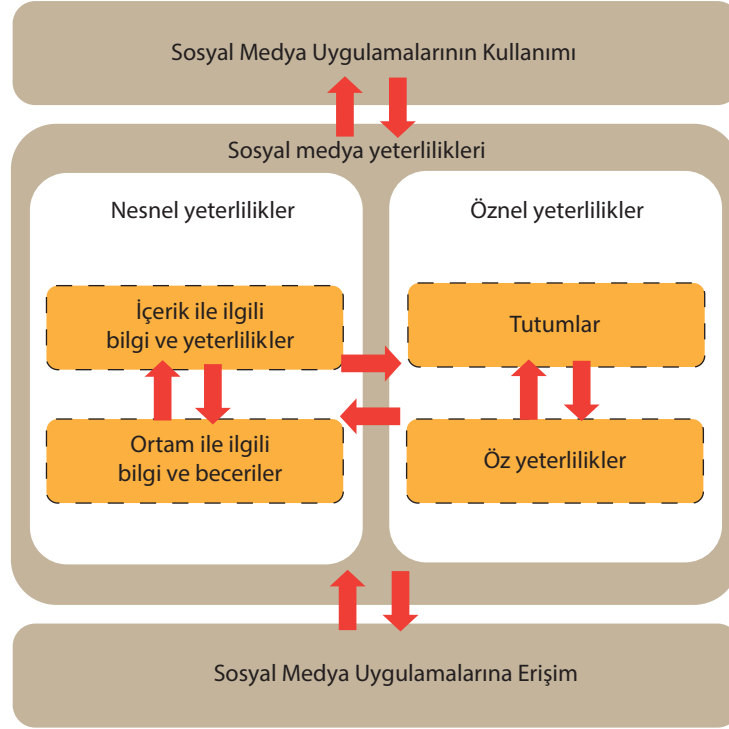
Sosyal Medya Uygulamalarının Kullanımı

Sosyal medya yeterlilikleri

Nesnel yeterlilikler

İçerik ile ilgili bilgi ve yeterlilikler

Ortam ile ilgili bilgi ve beceriler

Öznel yeterlilikler

Tutumlar

Öz yeterlilikler

Sosyal Medya Uygulamalarına Erişim